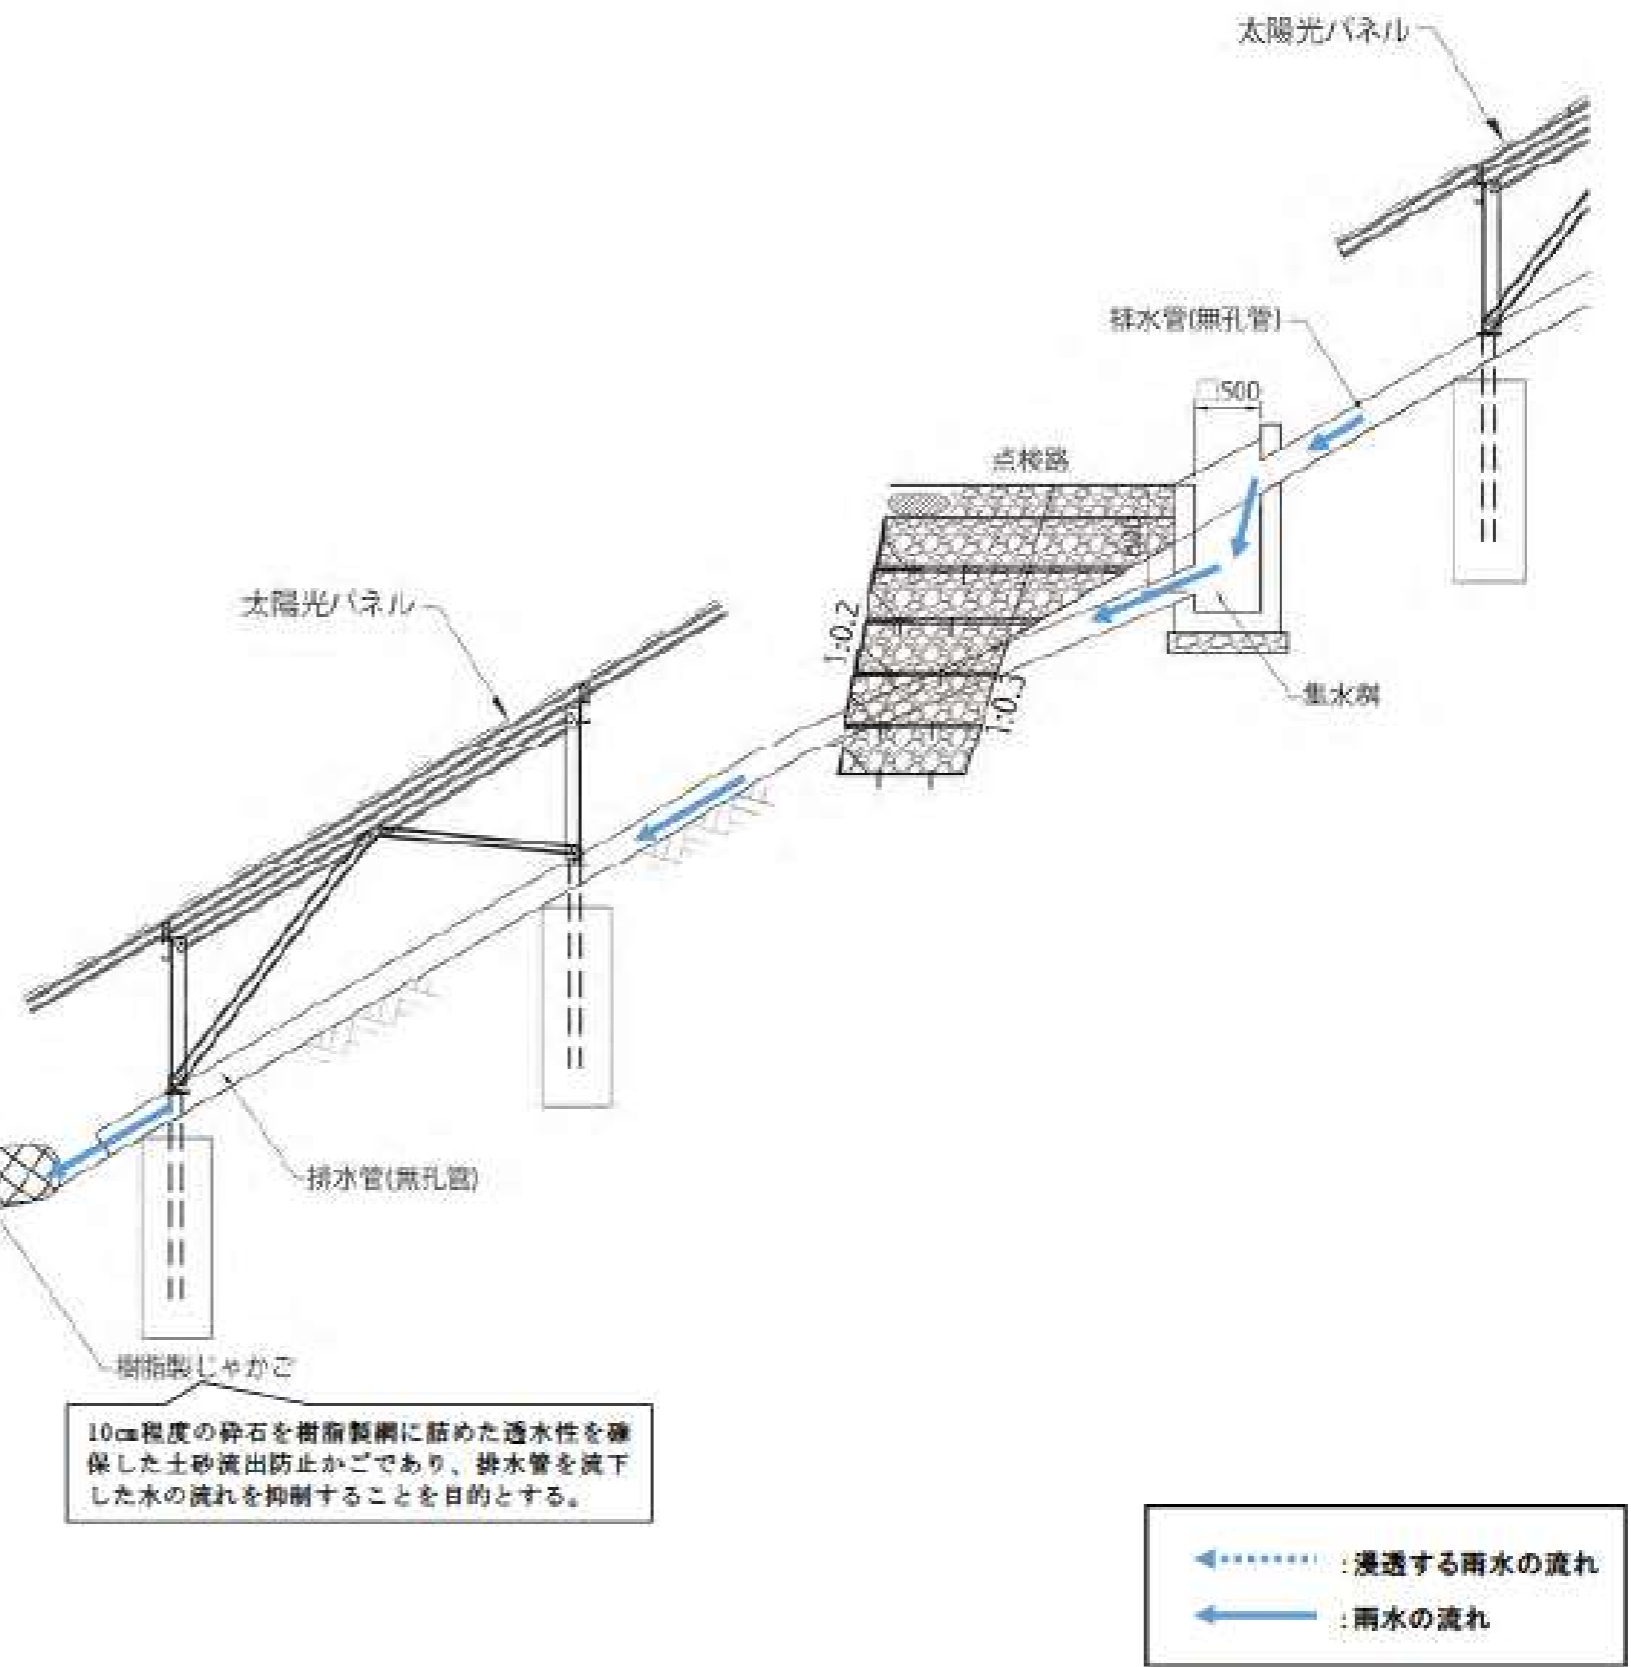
太陽光パネル

排水管(無孔管)

500

点検路

1:0.2

1:0.3

集水桝

太陽光パネル

排水管(無孔管)

樹脂製じゃかご

10cm程度の砕石を樹脂製網に詰めた透水性を確保した土砂流出防止かごであり、排水管を流下した水の流れを抑制することを目的とする。

:浸透する雨水の流れ

:雨水の流れ